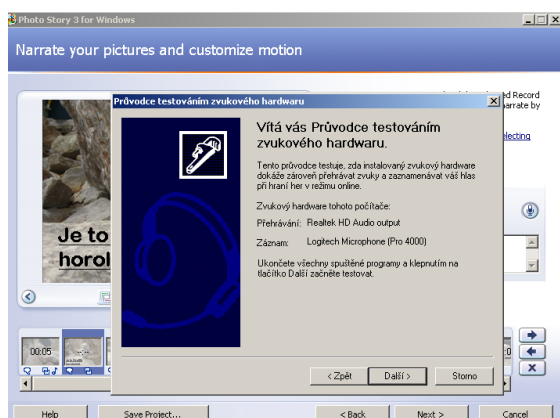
Photo Story 3 for Windows

Narrate your pictures and customize motion

ed Record
arrate by

electing

Průvodce testováním zvukového hardwaru

Vítá vás Průvodce testováním zvukového hardwaru.

Tento průvodce testuje, zda instalovaný zvukový hardware dokáže zároveň přehrávat zvuky a zaznamenávat váš hlas při hraní her v režimu online.

Zvukový hardware tohoto počítače:

Přehrávání: Realtek HD Audio output

Záznam: Logitech Microphone (Pro 4000)

Ukončete všechny spuštěné programy a klepnutím na tlačítko Další začněte testovat.

< Zpět Další > Storno

Je to
horol

00:05

Help Save Project... < Back Next > Cancel